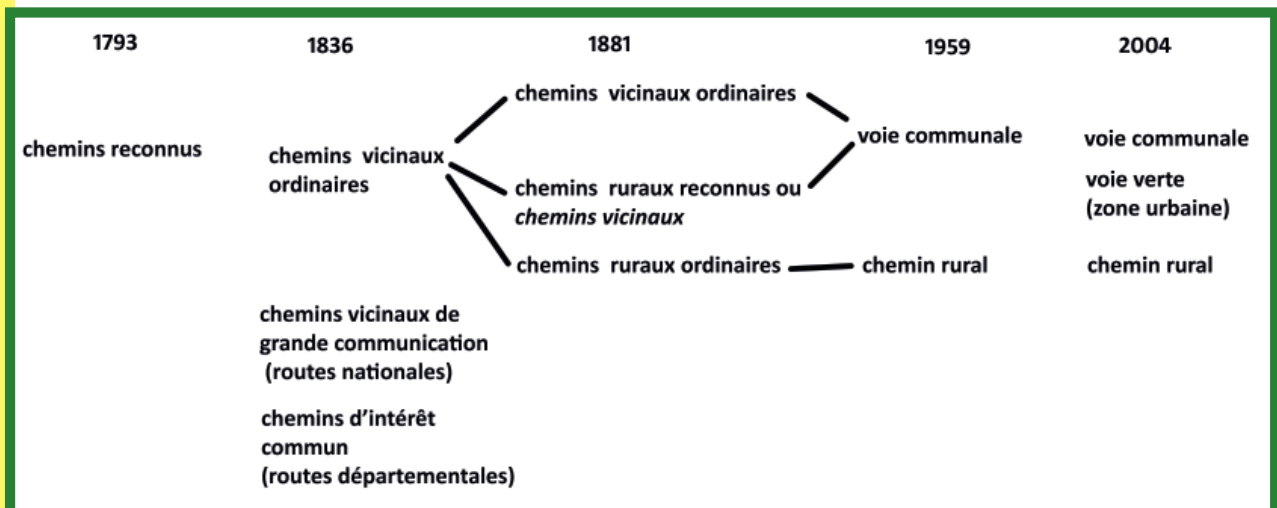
1793

chemins reconnus

1836

chemins vicinaux ordinaires

chemins vicinaux de grande communication (routes nationales)

chemins d'intérêt commun (routes départementales)

1881

chemins vicinaux ordinaires

chemins ruraux reconnus ou *chemins vicinaux*

chemins ruraux ordinaires

1959

voie communale

chemin rural

2004

voie communale

voie verte (zone urbaine)

chemin rural